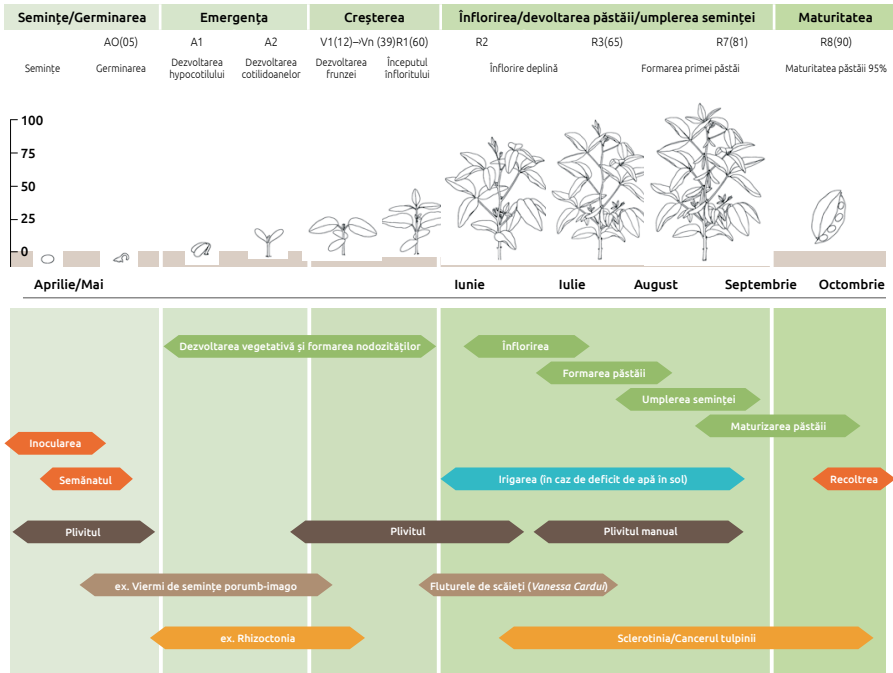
Semințe/Germinarea | Emergența | Creșterea | Înflorirea/devoltarea păstăii/umplerea semințeі | Maturitatea

AO(05) A1 A2 V1(12)→Vn (39) R1(60) R2 R3(65) R7(81) R8(90)

Semințe
Germinarea
Dezvoltarea hypocotilului
Dezvoltarea cotilidoanelor
Dezvoltarea frunzei
Începutul înfloritului
Înflorire deplină
Formarea primei păstăi
Maturitatea păstăii 95%

100
75
50
25
0

Aprilie/Mai
Iunie
Iulie
August
Septembrie
Octombrie

Dezvoltarea vegetativă și formarea nodozităților
Înflorirea
Formarea păstăii
Umplerea semințeі
Maturizarea păstăii
Inocularea
Semănatul
Irigarea (în caz de deficit de apă în sol)
Recoltrea
Plivitul
Plivitul
Plivitul manual
ex. Viermi de semințe porumb-imago
Fluturele de scăieți (Vanessa Cardui)
ex. Rhizoctonia
Sclerotinia/Cancerul tulpinii